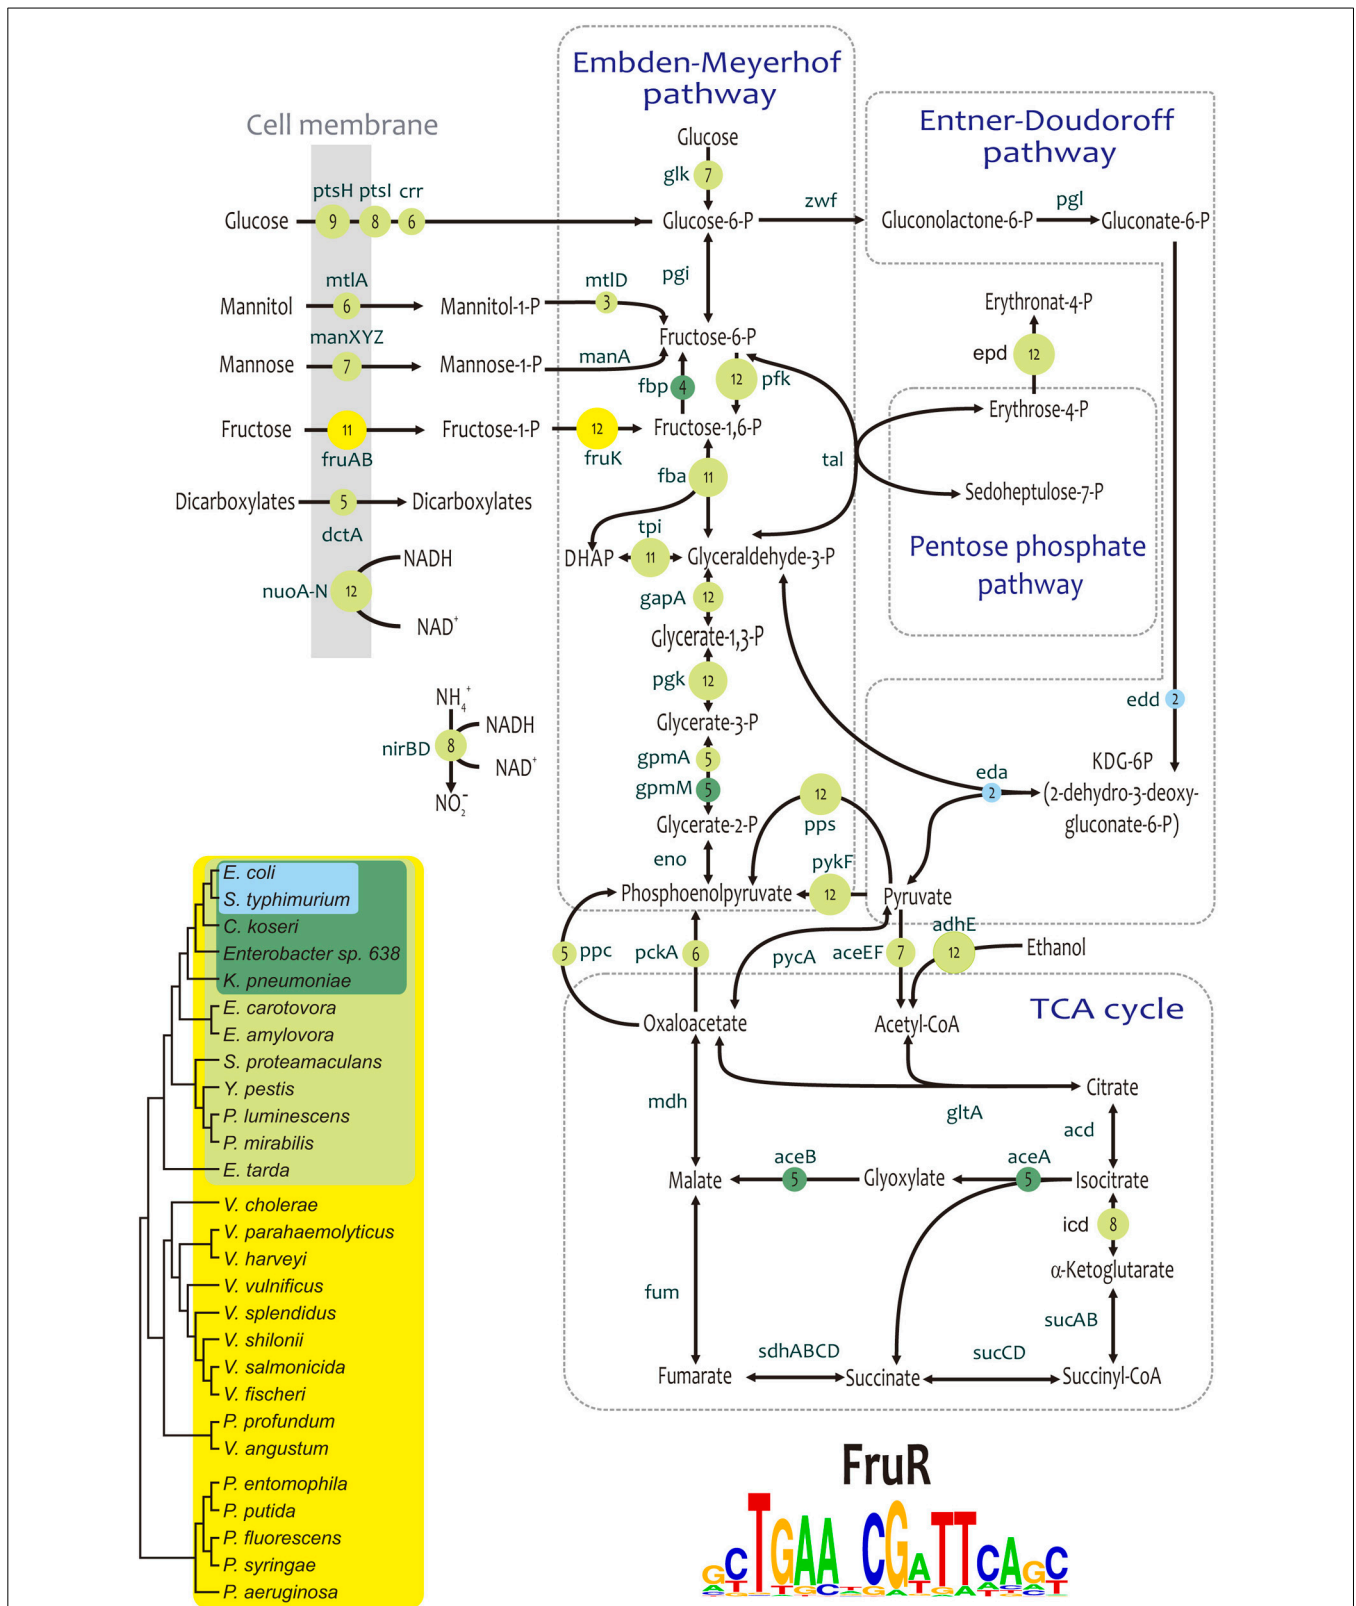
Embden-Meyerhof pathway

Entner-Doudoroff pathway

Cell membrane

Glucose
glk 7
ptsH ptsI crr
Glucose 9 8 6
Glucose-6-P
zwf
Gluconolactone-6-P
pgl
Gluconate-6-P
mtlA
Mannitol 6
Mannitol-1-P
mtlD 3
pgi
Erythronat-4-P
manXYZ
Fructose-6-P
epd 12
Mannose 7
Mannose-1-P
manA
fbp 4
12 pfk
Erythrose-4-P
Fructose 11
Fructose-1-P
12
Fructose-1,6-P
fruAB
fruK
tal
fba 11
Sedoheptulose-7-P
Dicarboxylates 5
Dicarboxylates
dctA
tpi
Pentose phosphate pathway
NADH
DHAP 11 Glyceraldehyde-3-P
nuoA-N 12
gapA 12
NAD$^+$
Glycerate-1,3-P
pgk 12
edd 2
$NH_4^+$
NADH
Glycerate-3-P
KDG-6P
nirBD 8
gpmA 5
eda
NAD$^+$
(2-dehydro-3-deoxy-gluconate-6-P)
$NO_2^-$
gpmM 5
12
Glycerate-2-P
pps
eno
pykF
Phosphoenolpyruvate
12
Pyruvate
adhE
5 ppc
pckA 6
pycA
aceEF 7
12
Ethanol
TCA cycle
Oxaloacetate
Acetyl-CoA
Citrate
mdh
gltA
acd
aceB
aceA
Malate
5
Glyoxylate
5
Isocitrate
icd 8
α-Ketoglutarate
fum
sucAB
sdhABCD
sucCD
Fumarate
Succinate
Succinyl-CoA

E. coli
S. typhimurium
C. koseri
Enterobacter sp. 638
K. pneumoniae
E. carotovora
E. amylovora
S. proteamaculans
Y. pestis
P. luminescens
P. mirabilis
E. tarda
V. cholerae
V. parahaemolyticus
V. harveyi
V. vulnificus
V. splendidus
V. shilonii
V. salmonicida
V. fischeri
P. profundum
V. angustum
P. entomophila
P. putida
P. fluorescens
P. syringae
P. aeruginosa

FruR
GCTGAA CGATTCAGC